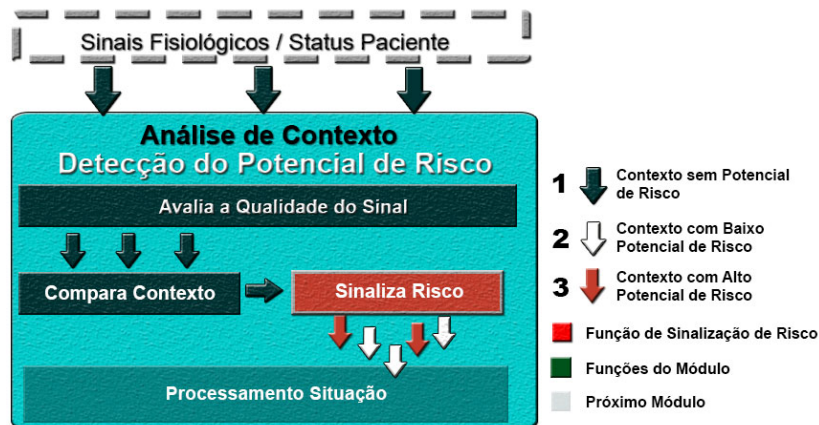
Sinais Fisiológicos / Status Paciente

Análise de Contexto
Detecção do Potencial de Risco

Avalia a Qualidade do Sinal

Compara Contexto

Sinaliza Risco

Processamento Situação

1 Contexto sem Potencial de Risco

2 Contexto com Baixo Potencial de Risco

3 Contexto com Alto Potencial de Risco

Função de Sinalização de Risco

Funções do Módulo

Próximo Módulo